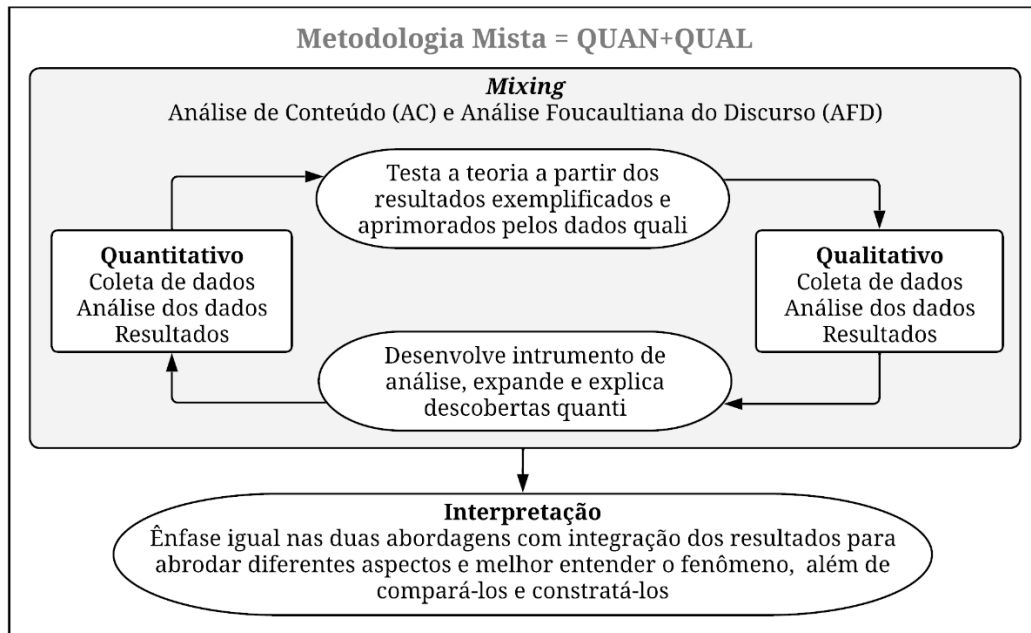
Metodologia Mista = QUAN+QUAL

*Mixing*
Análise de Conteúdo (AC) e Análise Foucaultiana do Discurso (AFD)

Testa a teoria a partir dos resultados exemplificados e aprimorados pelos dados quali

**Quantitativo**
Coleta de dados
Análise dos dados
Resultados

**Qualitativo**
Coleta de dados
Análise dos dados
Resultados

Desenvolve intrumento de análise, expande e explica descobertas quanti

**Interpretação**
Ênfase igual nas duas abordagens com integração dos resultados para abrodar diferentes aspectos e melhor entender o fenômeno, além de compará-los e constratá-los